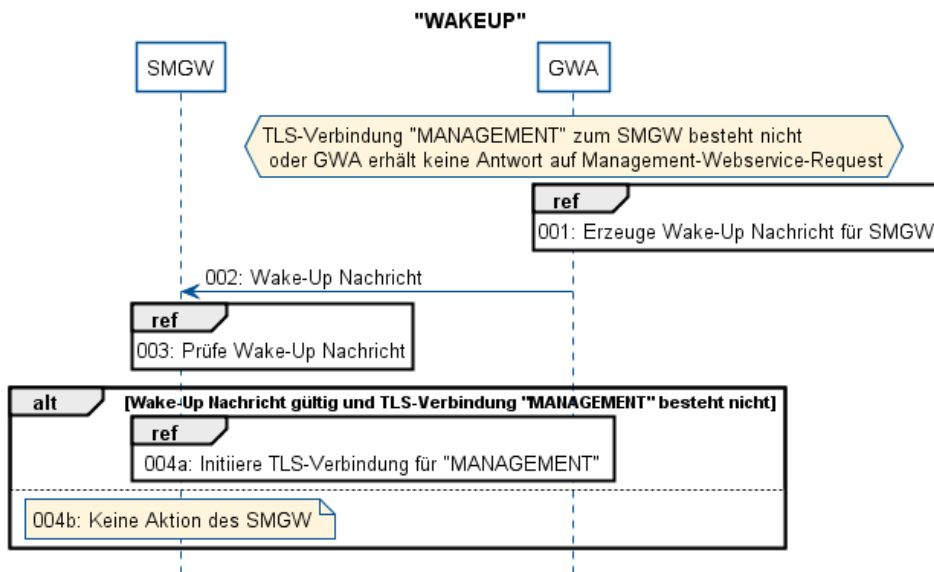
"WAKEUP"

SMGW

GWA

TLS-Verbindung "MANAGEMENT" zum SMGW besteht nicht oder GWA erhält keine Antwort auf Management-Webservice-Request

ref

001: Erzeuge Wake-Up Nachricht für SMGW

002: Wake-Up Nachricht

ref

003: Prüfe Wake-Up Nachricht

alt

[Wake-Up Nachricht gültig und TLS-Verbindung "MANAGEMENT" besteht nicht]

ref

004a: Initiiere TLS-Verbindung für "MANAGEMENT"

004b: Keine Aktion des SMGW